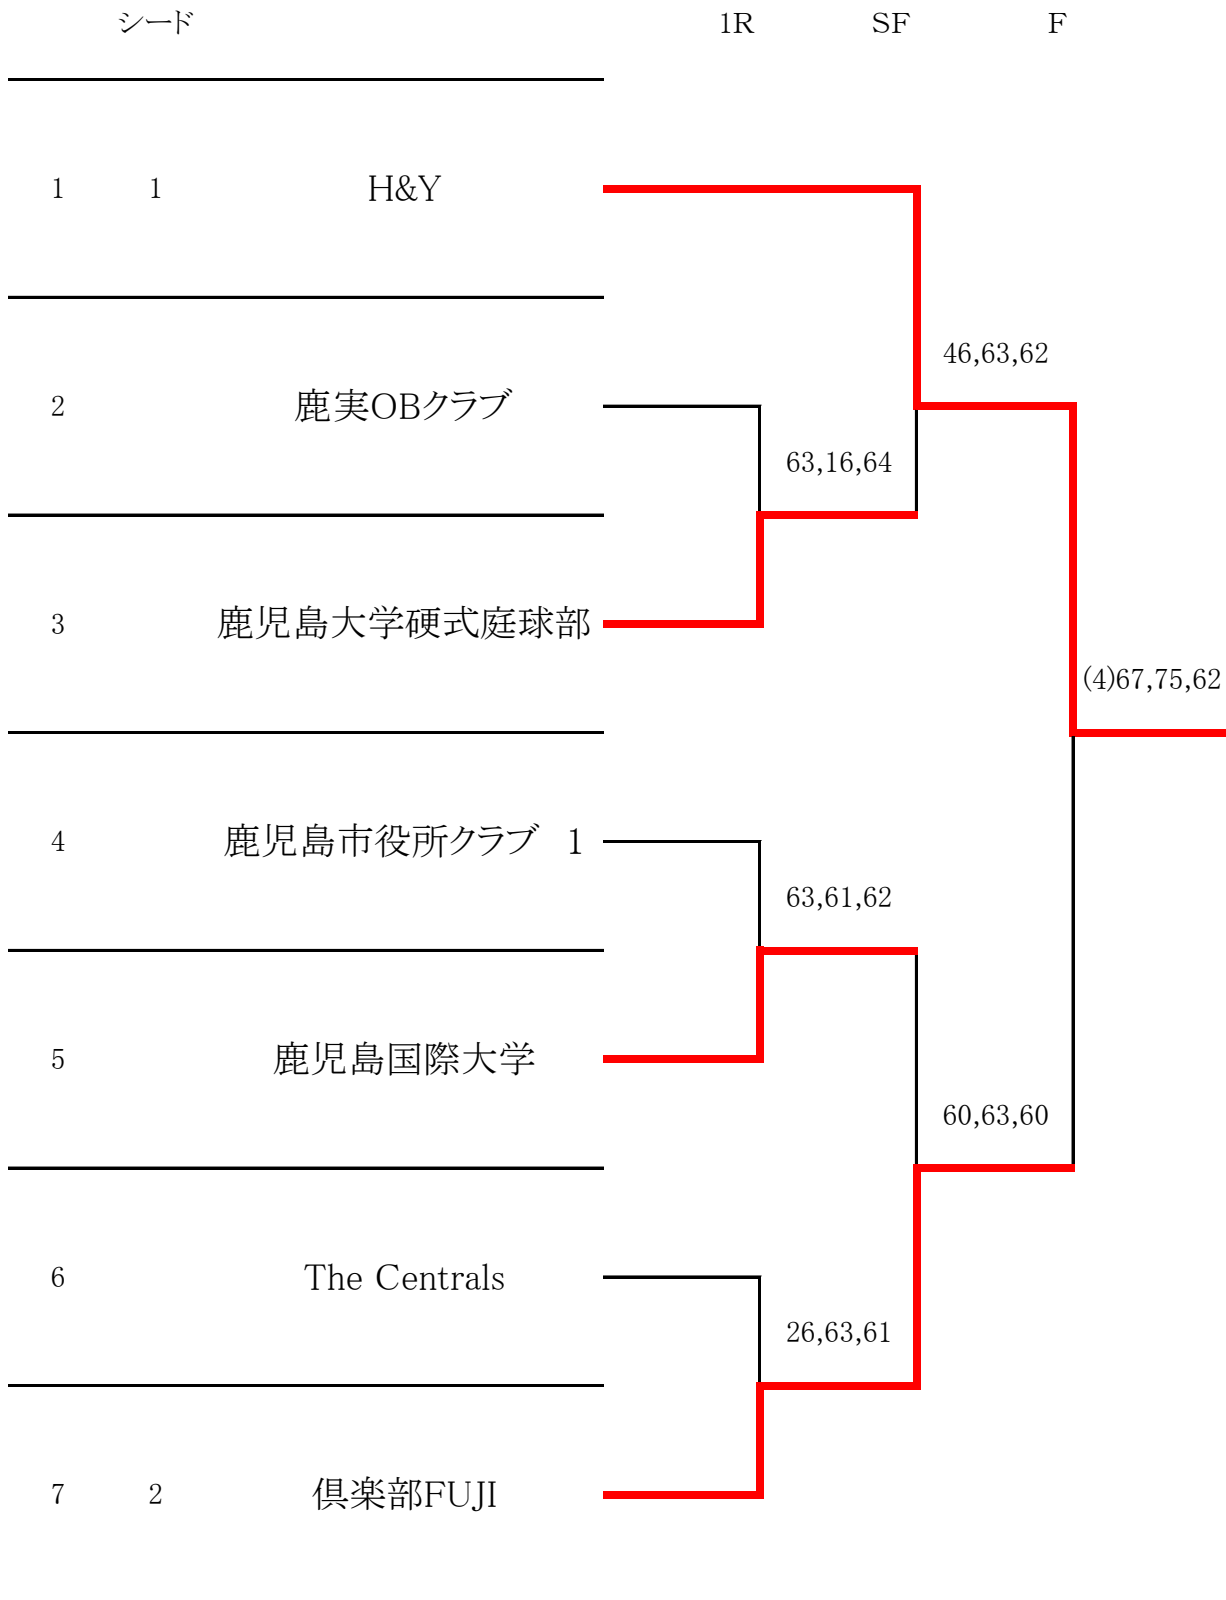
シード 1R SF F

1 1 H&Y

46,63,62

2 鹿実OBクラブ

63,16,64

3 鹿児島大学硬式庭球部

(4)67,75,62

4 鹿児島市役所クラブ 1

63,61,62

5 鹿児島国際大学

60,63,60

6 The Centrals

26,63,61

7 2 倶楽部FUJI